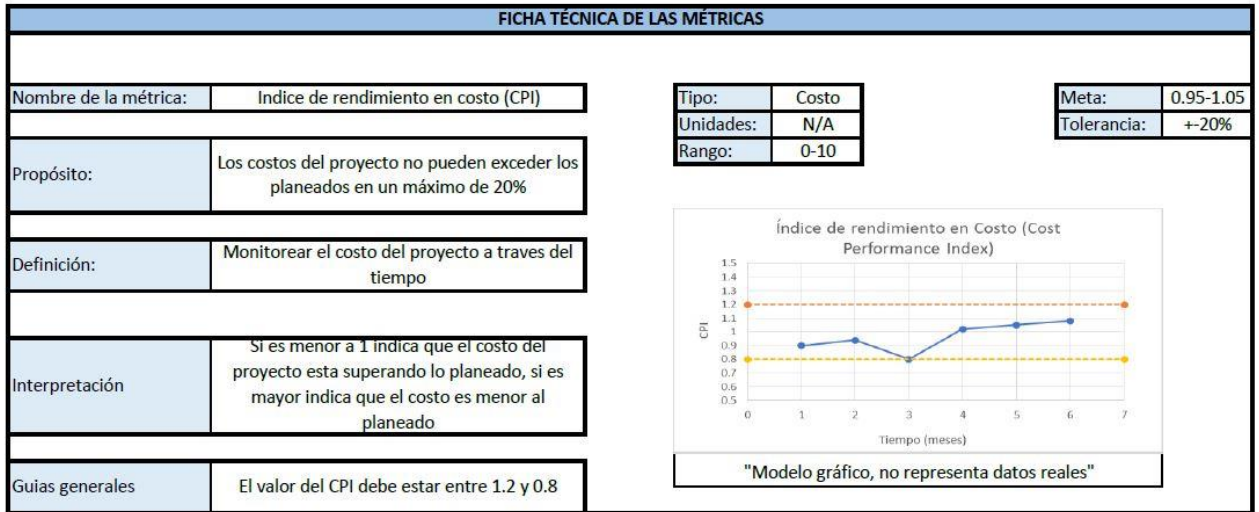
FICHA TÉCNICA DE LAS MÉTRICAS

| Nombre de la métrica: | Indice de rendimiento en costo (CPI) |
|---|---|
| Propósito: | Los costos del proyecto no pueden exceder los planeados en un máximo de 20% |
| Definición: | Monitorear el costo del proyecto a traves del tiempo |
| Interpretación | Si es menor a 1 indica que el costo del proyecto esta superando lo planeado, si es mayor indica que el costo es menor al planeado |
| Guias generales | El valor del CPI debe estar entre 1.2 y 0.8 |

| Tipo: | Costo |
|---|---|
| Unidades: | N/A |
| Rango: | 0-10 |

| Meta: | 0.95-1.05 |
|---|---|
| Tolerancia: | +-20% |

Índice de rendimiento en Costo (Cost Performance Index)

CPI

1.5
1.4
1.3
1.2
1.1
1
0.9
0.8
0.7
0.6
0.5

0 1 2 3 4 5 6 7

Tiempo (meses)

"Modelo gráfico, no representa datos reales"